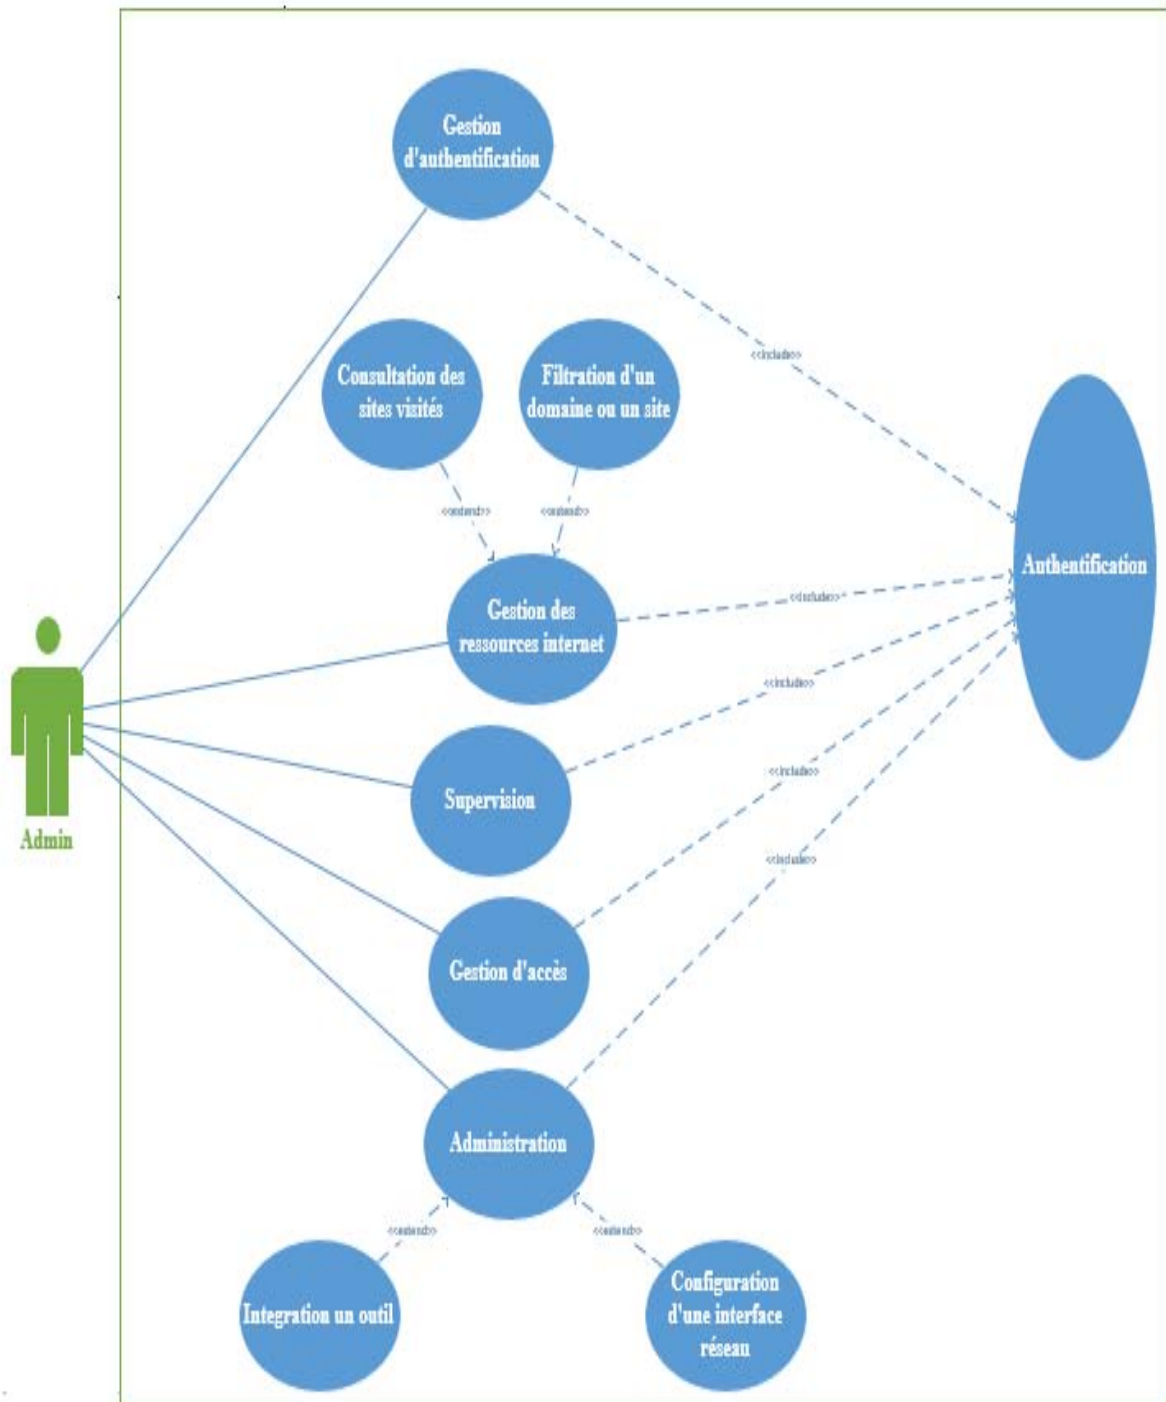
Gestion d'authentification

<<include>>

Consultation des sites visités

Filtration d'un domaine ou un site

<<extend>>

<<extend>>

Authentification

Gestion des ressources internet

<<include>>

<<include>>

Admin

Supervision

<<include>>

<<include>>

Gestion d'accès

Administration

<<extend>>

<<extend>>

Integration un outil

Configuration d'une interface réseau